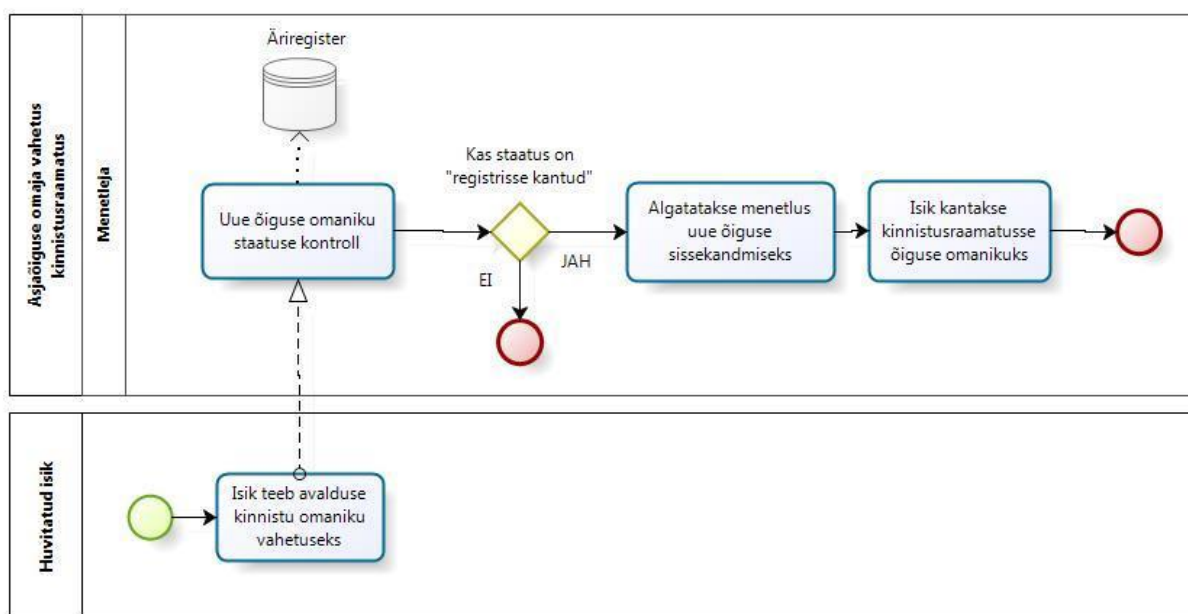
Asjaõiguse omaja vahetus kinnistusraamatus

Menetleja

Äriregister

Uue õiguse omaniku staatuse kontroll

Kas staatus on "registrisse kantud"

EI

JAH

Algatatakse menetlus uue õiguse sissekandmiseks

Isik kantakse kinnistusraamatusse õiguse omanikuks

Huvitatud isik

Isik teeb avalduse kinnistu omaniku vahetuseks